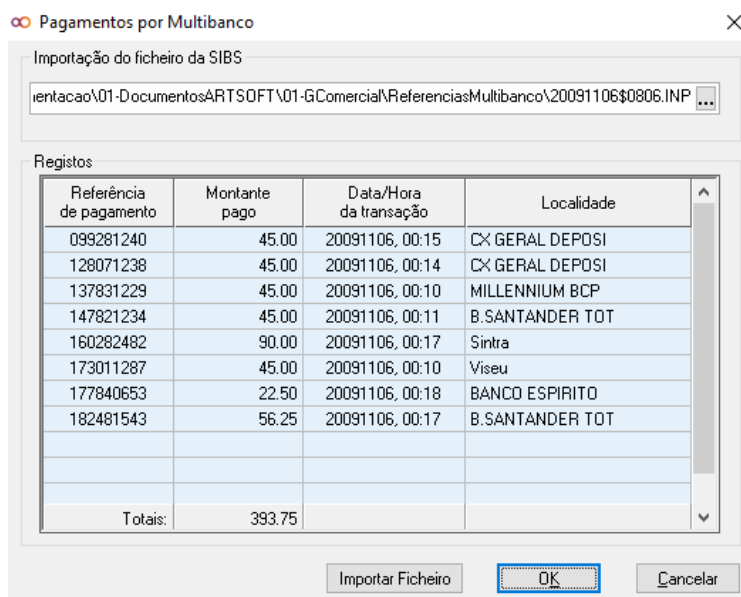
Pagamentos por Multibanco

Importação do ficheiro da SIBS

ıentacao\01-DocumentosARTSOFT\01-GComercial\ReferenciasMultibanco\20091106$0806.INP ...

Registos

| Referência de pagamento | Montante pago | Data/Hora da transação | Localidade |
|---|---|---|---|
| 099281240 | 45.00 | 20091106, 00:15 | CX GERAL DEPOSI |
| 128071238 | 45.00 | 20091106, 00:14 | CX GERAL DEPOSI |
| 137831229 | 45.00 | 20091106, 00:10 | MILLENNIUM BCP |
| 147821234 | 45.00 | 20091106, 00:11 | B.SANTANDER TOT |
| 160282482 | 90.00 | 20091106, 00:17 | Sintra |
| 173011287 | 45.00 | 20091106, 00:10 | Viseu |
| 177840653 | 22.50 | 20091106, 00:18 | BANCO ESPIRITO |
| 182481543 | 56.25 | 20091106, 00:17 | B.SANTANDER TOT |
| | | | |
| | | | |
| | | | |
| Totais: | 393.75 | | |

Importar Ficheiro

OK

Cancelar